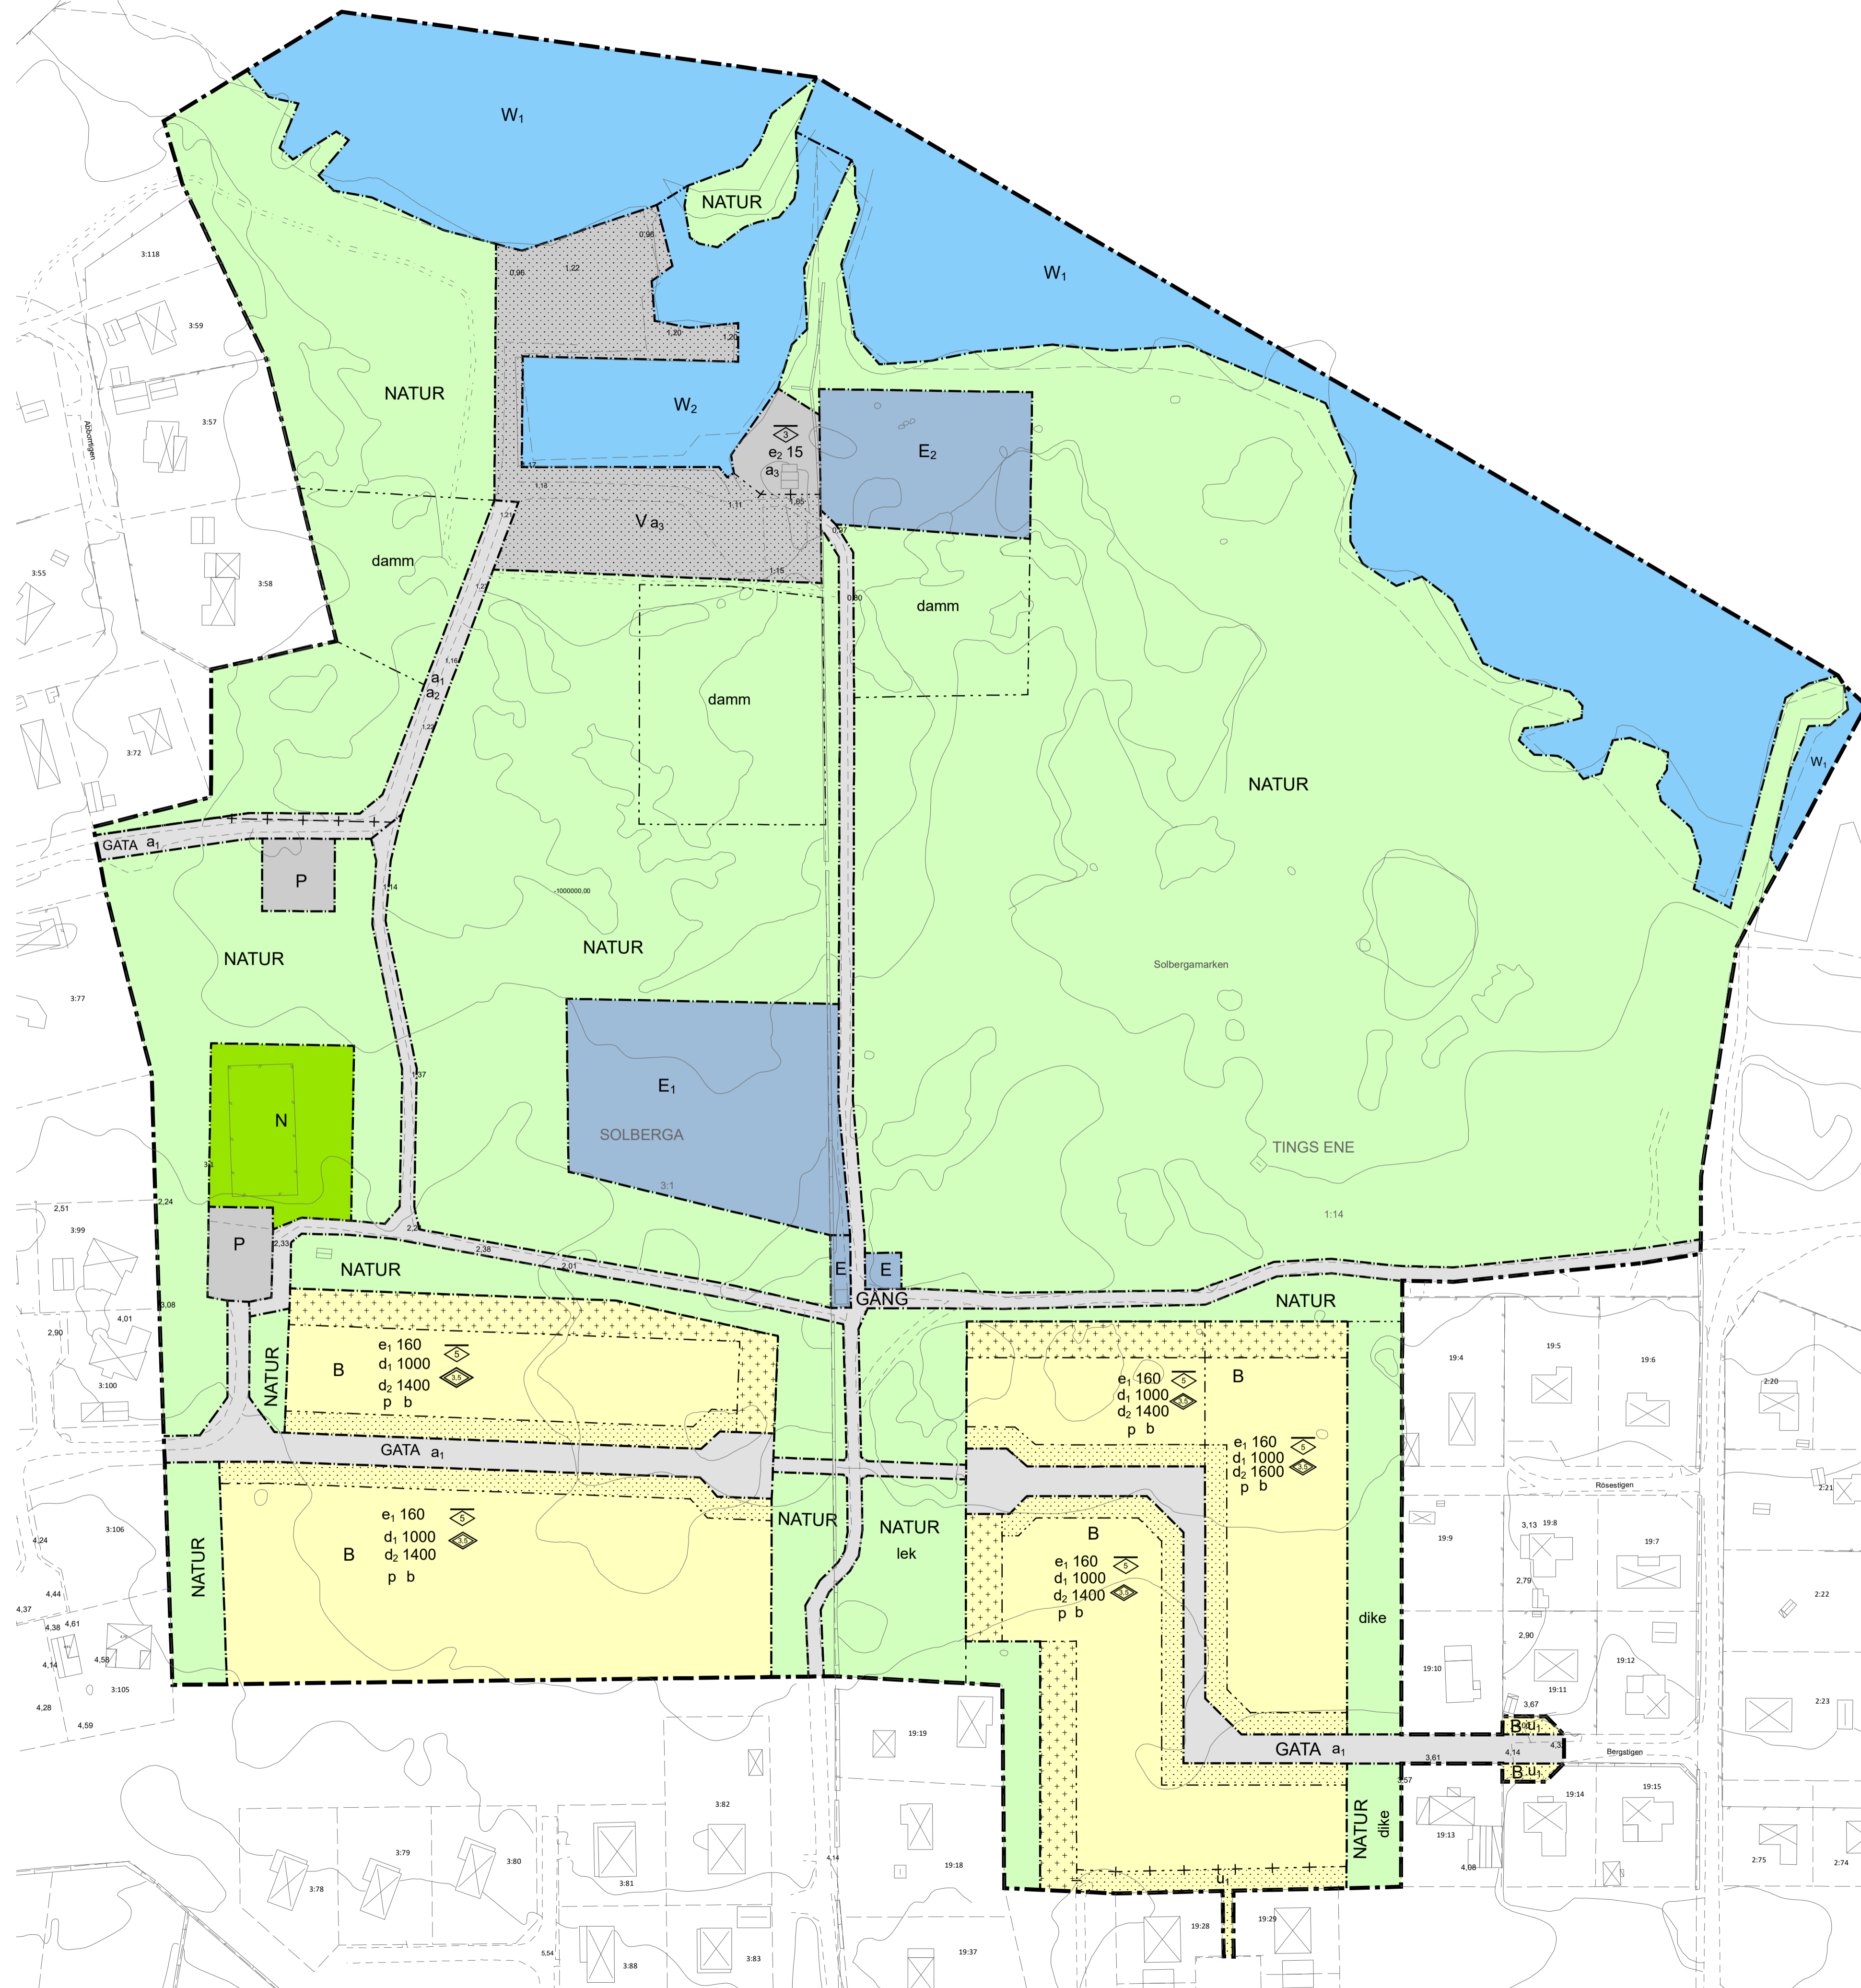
$W_1$

NATUR

$W_1$

0,96

0,96

1,22

1,20

1,20

3:118

3:59

3:57

NATUR

$W_2$

5

$e_2$ 15

$a_3$

$E_2$

1,18

1,11

1,65

V $a_3$

1,21

damm

3:55

3:58

1,22

1,15

0,57

0,80

damm

damm

NATUR

1,16

$a_1$

$a_2$

1,22

3:72

$W_1$

GATA $a_1$

P

1,14

-1000000,00

NATUR

NATUR

Solbergamarken

3:77

$E_1$

SOLBERGA

1,37

N

3:1

TINGS ENE

3:1

1:14

2,24

2,51

3:99

2,2

2,33

P

2,38

2,01

E

E

NATUR

GÅNG

NATUR

3,08

4,01

2,90

3:100

NATUR

B

$e_1$ 160

5

$d_1$ 1000

3,5

$d_2$ 1400

p b

$e_1$ 160

5

$d_1$ 1000

3,5

$d_2$ 1400

p b

B

19:4

19:5

19:6

2:20

$e_1$ 160

5

$d_1$ 1000

3,5

$d_2$ 1600

p b

GATA $a_1$

Rösestigen

2:21

NATUR

$e_1$ 160

5

$d_1$ 1000

3,5

$d_2$ 1400

p b

B

NATUR

NATUR

lek

B

$e_1$ 160

5

$d_1$ 1000

3,5

$d_2$ 1400

p b

3,13 19:8

19:9

19:7

2,79

2:22

4,24

3:106

4,44

4,37

4,38

4,61

4,14

4,58

3:105

4,28

4,59

dike

2,90

19:10

19:12

19:11

2:23

3,67

B $u_1$

GATA $a_1$

3,61

4,14

4,3

Bergstigen

B $u_1$

3,57

19:19

3:82

19:14

19:15

19:13

4,08

NATUR

dike

3:79

3:80

3:78

3:81

4,14

19:18

2:75

2:74

$u_1$

19:28

19:29

5,54

3:83

3:88

19:37